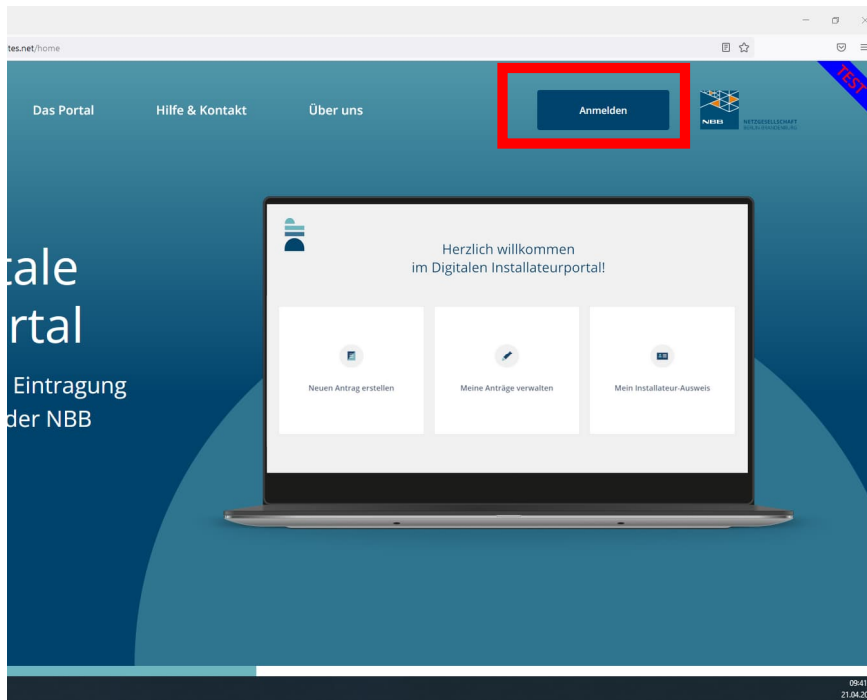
tes.net/home

Das Portal

Hilfe & Kontakt

Über uns

Anmelden

NBB NETZGESELLSCHAFT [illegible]

TEST

tale
rtal
Eintragung
der NBB

Herzlich willkommen
im Digitalen Installateurportal!

Neuen Antrag erstellen

Meine Anträge verwalten

Mein Installateur-Ausweis

09:41
21.04.2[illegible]